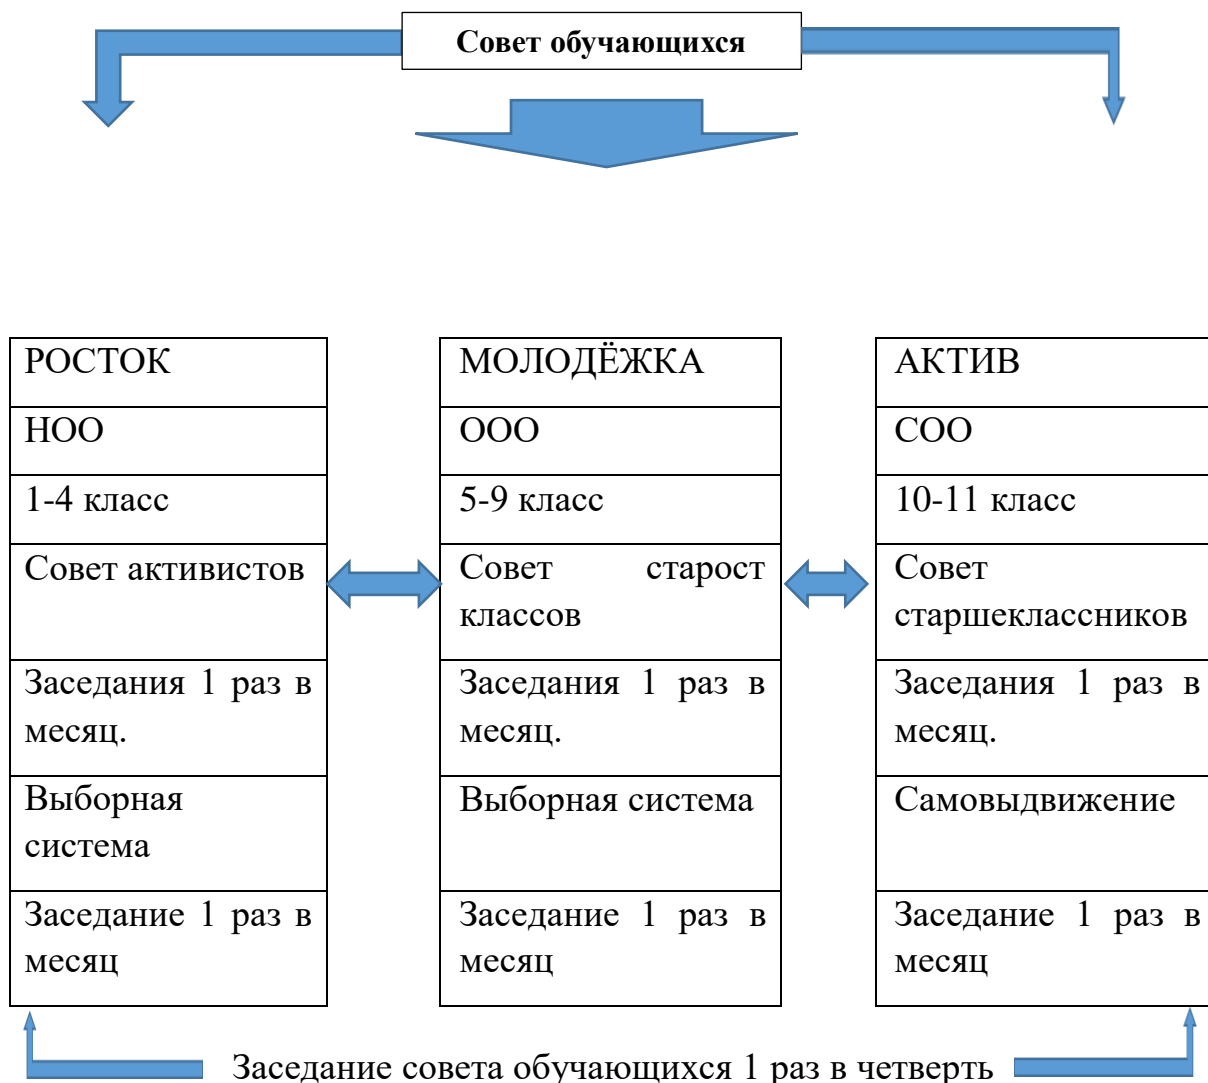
Совет обучающихся

| РОСТОК | МОЛОДЁЖКА | АКТИВ |
|---|---|---|
| НОО | ООО | СОО |
| 1-4 класс | 5-9 класс | 10-11 класс |
| Совет активистов | Совет старост классов | Совет старшеклассников |
| Заседания 1 раз в месяц. | Заседания 1 раз в месяц. | Заседания 1 раз в месяц. |
| Выборная система | Выборная система | Самовыдвижение |
| Заседание 1 раз в месяц | Заседание 1 раз в месяц | Заседание 1 раз в месяц |

Заседание совета обучающихся 1 раз в четверть